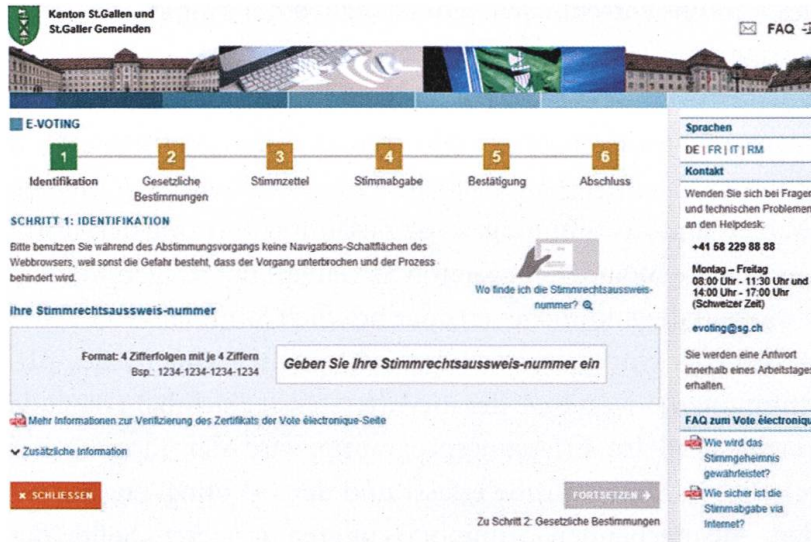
Kanton St.Gallen und St.Galler Gemeinden

FAQ

E-VOTING

1 Identifikation
2 Gesetzliche Bestimmungen
3 Stimmzettel
4 Stimmabgabe
5 Bestätigung
6 Abschluss

SCHRITT 1: IDENTIFIKATION

Bitte benutzen Sie während des Abstimmungsvorgangs keine Navigations-Schaltflächen des Webbrowsers, weil sonst die Gefahr besteht, dass der Vorgang unterbrochen und der Prozess behindert wird.

Wo finde ich die Stimmrechtsausweis-nummer?

Ihre Stimmrechtsausweis-nummer

Format: 4 Zifferfolgen mit je 4 Ziffern
Bsp.: 1234-1234-1234-1234

Geben Sie Ihre Stimmrechtsausweis-nummer ein

Mehr Informationen zur Verifizierung des Zertifikats der Vote électronique-Seite

Zusätzliche Information

SCHLIESSEN

FORTSETZEN

Zu Schritt 2: Gesetzliche Bestimmungen

Sprachen
DE | FR | IT | RM

Kontakt
Wenden Sie sich bei Fragen und technischen Problemen an den Helpdesk:

+41 58 229 88 88

Montag – Freitag
08:00 Uhr - 11:30 Uhr und
14:00 Uhr - 17:00 Uhr
(Schweizer Zeit)

evoting@sg.ch

Sie werden eine Antwort innerhalb eines Arbeitstages erhalten.

FAQ zum Vote électronique

Wie wird das Stimmgeheimnis gewährleistet?

Wie sicher ist die Stimmabgabe via Internet?